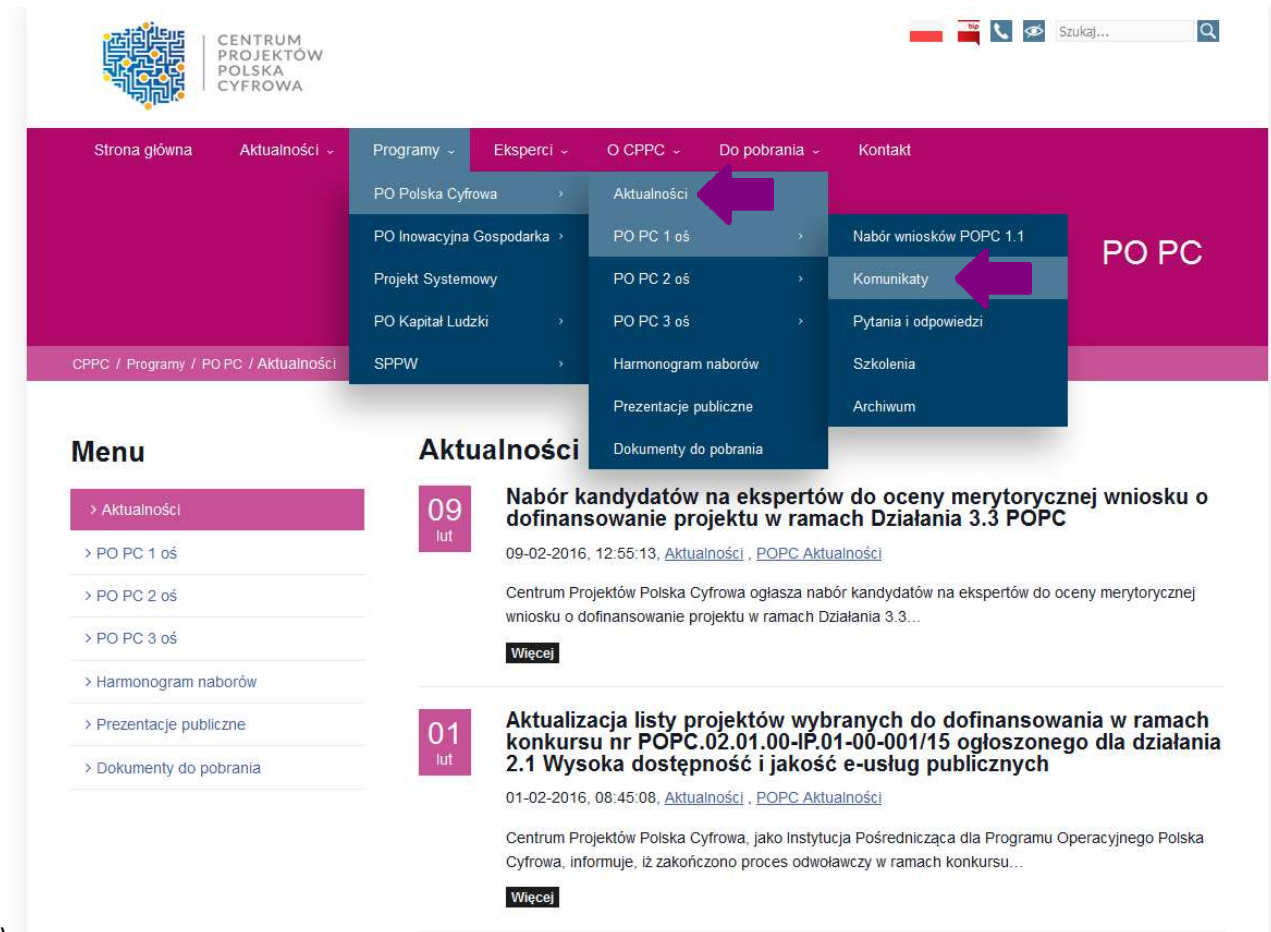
CENTRUM
PROJEKTÓW
POLSKA
CYFROWA

bip

Szukaj...

Strona główna Aktualności ⌄ Programy ⌄ Eksperci ⌄ O CPPC ⌄ Do pobrania ⌄ Kontakt

PO Polska Cyfrowa ›
PO Inowacyjna Gospodarka ›
Projekt Systemowy
PO Kapitał Ludzki ›
SPPW ›

Aktualności
PO PC 1 oś ›
PO PC 2 oś ›
PO PC 3 oś ›
Harmonogram naborów
Prezentacje publiczne
Dokumenty do pobrania

Nabór wniosków POPC 1.1
Komunikaty
Pytania i odpowiedzi
Szkolenia
Archiwum

PO PC

CPPC / Programy / PO PC / Aktualności

Menu

› Aktualności
› PO PC 1 oś
› PO PC 2 oś
› PO PC 3 oś
› Harmonogram naborów
› Prezentacje publiczne
› Dokumenty do pobrania

Aktualności

09
lut

Nabór kandydatów na ekspertów do oceny merytorycznej wniosku o dofinansowanie projektu w ramach Działania 3.3 POPC

09-02-2016, 12:55:13, Aktualności , POPC Aktualności

Centrum Projektów Polska Cyfrowa ogłasza nabór kandydatów na ekspertów do oceny merytorycznej wniosku o dofinansowanie projektu w ramach Działania 3.3...

Więcej

01
lut

Aktualizacja listy projektów wybranych do dofinansowania w ramach konkursu nr POPC.02.01.00-IP.01-00-001/15 ogłoszonego dla działania 2.1 Wysoka dostępność i jakość e-usług publicznych

01-02-2016, 08:45:08, Aktualności , POPC Aktualności

Centrum Projektów Polska Cyfrowa, jako Instytucja Pośrednicząca dla Programu Operacyjnego Polska Cyfrowa, informuje, iż zakończono proces odwoławczy w ramach konkursu...

Więcej